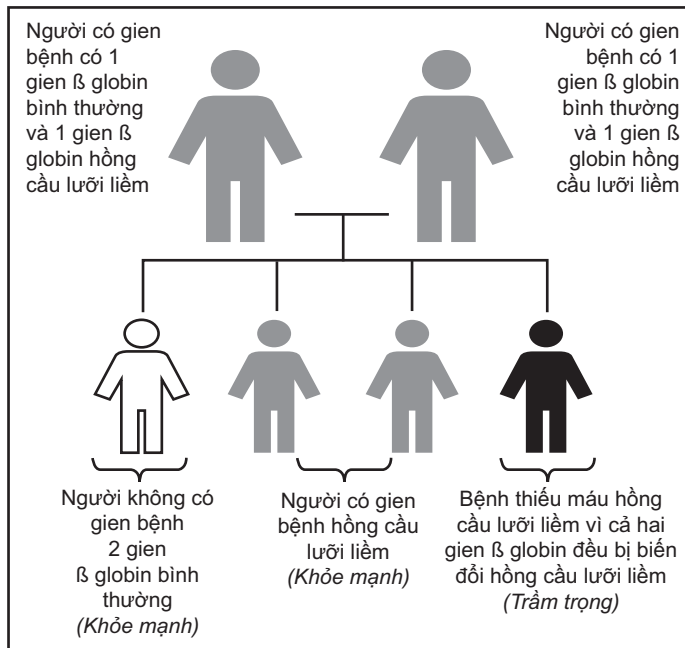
Người có gien bệnh có 1 gien ß globin bình thường và 1 gien ß globin hồng cầu lưỡi liềm

Người có gien bệnh có 1 gien ß globin bình thường và 1 gien ß globin hồng cầu lưỡi liềm

Người không có gien bệnh 2 gien ß globin bình thường *(Khỏe mạnh)*

Người có gien bệnh hồng cầu lưỡi liềm *(Khỏe mạnh)*

Bệnh thiếu máu hồng cầu lưỡi liềm vì cả hai gien ß globin đều bị biến đổi hồng cầu lưỡi liềm *(Trầm trọng)*